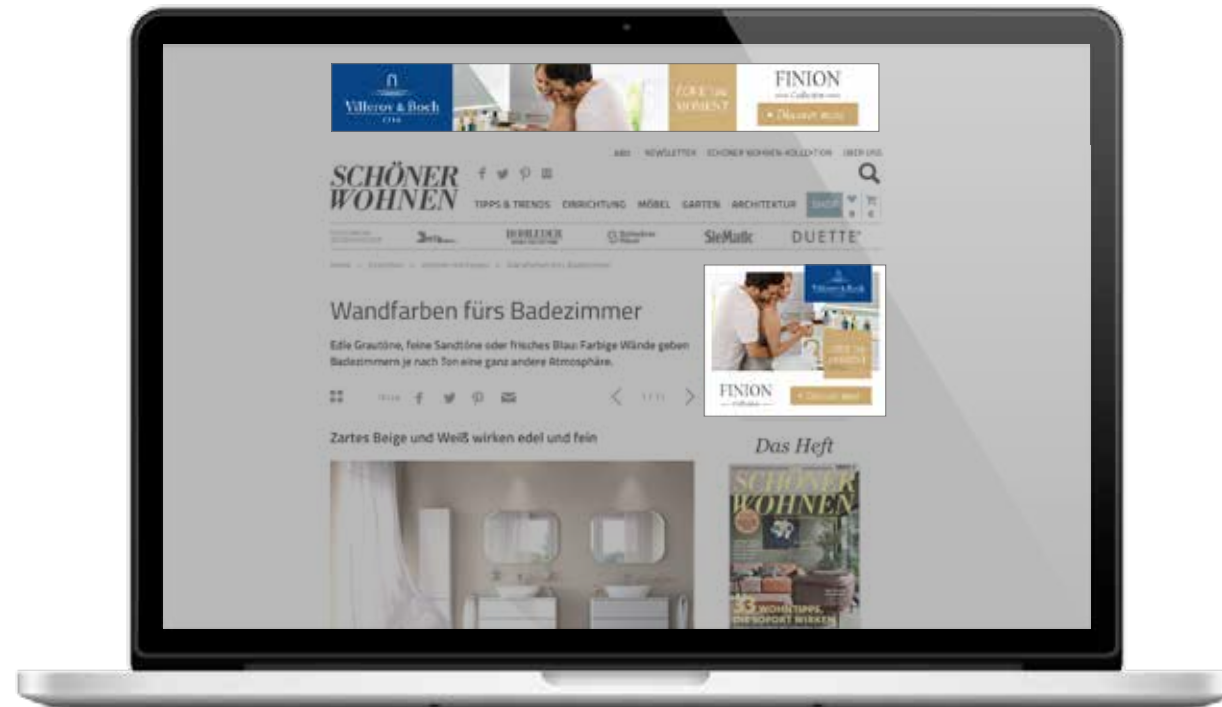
Villeroy & Boch
1748
LOVE the MOMENT
FINION
Collection
• Discover more

ABO NEWSLETTER SCHÖNER WOHNEN-KOLLEKTION ÜBER UNS

SCHÖNER WOHNEN

TIPPS & TRENDS EINRICHTUNG MÖBEL GARTEN ARCHITEKTUR SHOP

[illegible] BOHLEDER SieMatic DUETTE

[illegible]

Wandfarben fürs Badezimmer

Edle Grautöne, feine Sandtöne oder frisches Blau: Farbige Wände geben Badezimmern je nach Ton eine ganz andere Atmosphäre.

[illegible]

Zartes Beige und Weiß wirken edel und fein

Villeroy & Boch
LOVE the MOMENT
FINION
• Discover more

Das Heft

SCHÖNER WOHNEN
33 WOHNTIPPS, DIE SOFORT WIRKEN